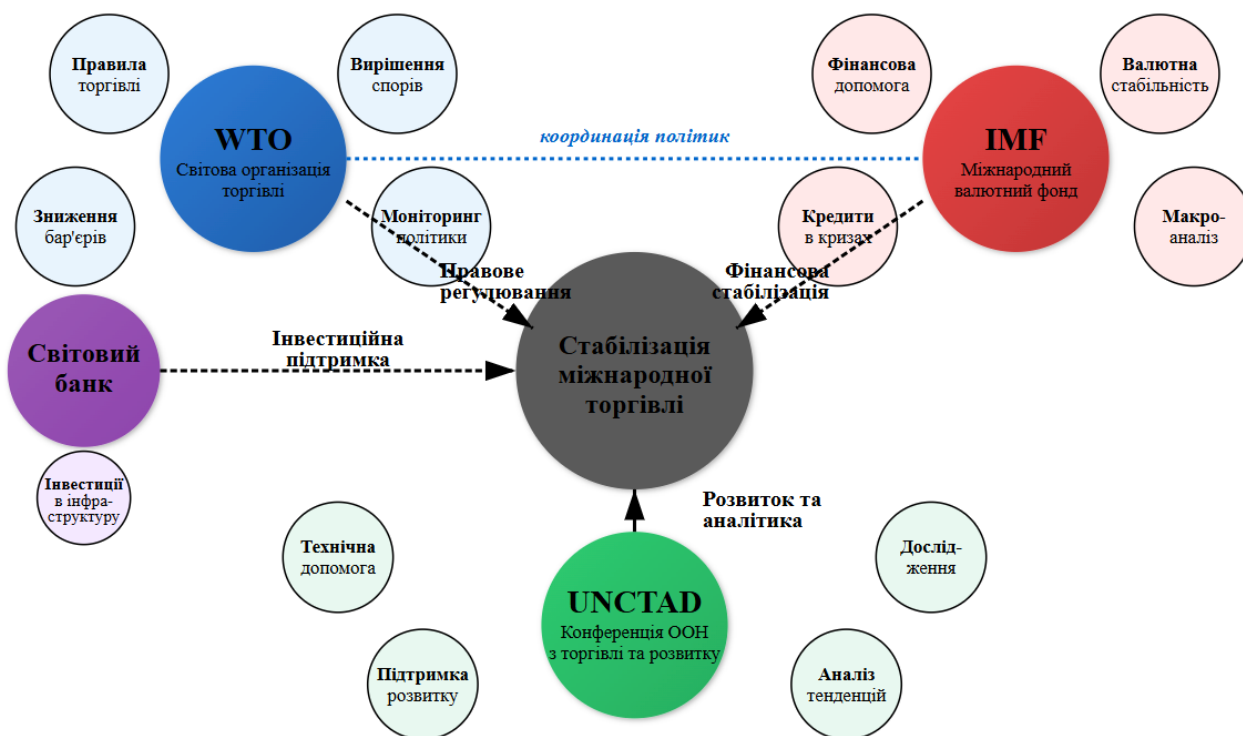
Правила торгівлі

WTO
Світова організація торгівлі

Вирішення спорів

Зниження бар'єрів

Моніторинг політики

координація політик

Фінансова допомога

IMF
Міжнародний валютний фонд

Валютна стабільність

Кредити в кризах

Макро-аналіз

Правове регулювання

Фінансова стабілізація

Світовий банк

Інвестиційна підтримка

Стабілізація міжнародної торгівлі

Інвестиції в інфра-структуру

Розвиток та аналітика

Технічна допомога

UNCTAD
Конференція ООН з торгівлі та розвитку

Дослід-ження

Підтримка розвитку

Аналіз тенденцій